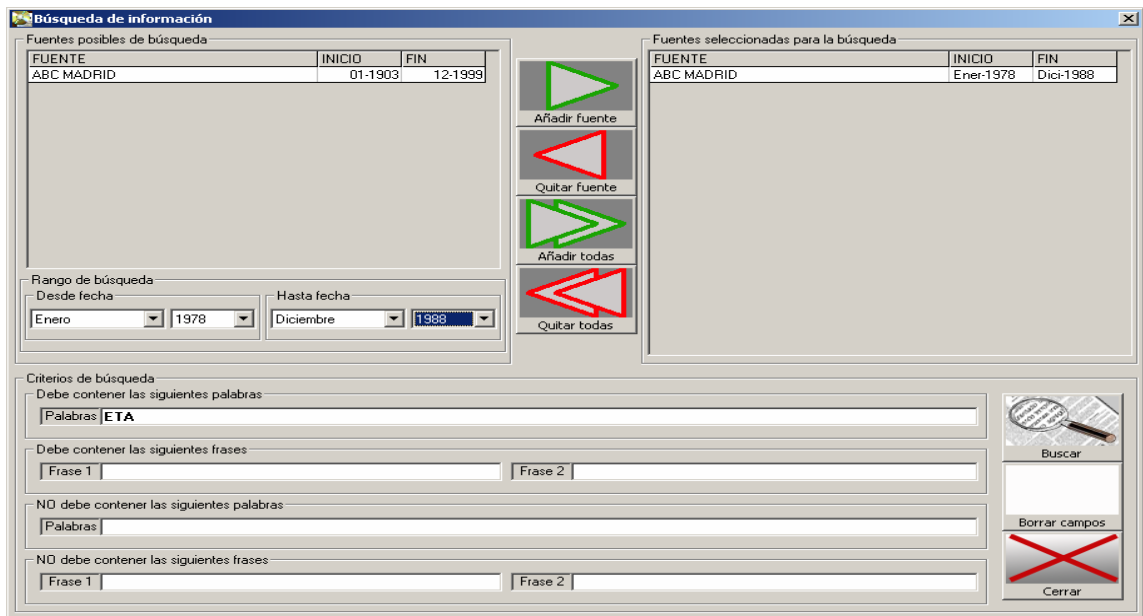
Búsqueda de información

Fuentes posibles de búsqueda

| FUENTE | INICIO | FIN |
|---|---|---|
| ABC MADRID | 01-1903 | 12-1999 |

Añadir fuente

Quitar fuente

Añadir todas

Quitar todas

Fuentes seleccionadas para la búsqueda

| FUENTE | INICIO | FIN |
|---|---|---|
| ABC MADRID | Ener-1978 | Dici-1988 |

Rango de búsqueda

Desde fecha

Enero 1978

Hasta fecha

Diciembre 1988

Criterios de búsqueda

Debe contener las siguientes palabras

Palabras ETA

Debe contener las siguientes frases

Frase 1

Frase 2

NO debe contener las siguientes palabras

Palabras

NO debe contener las siguientes frases

Frase 1

Frase 2

Buscar

Borrar campos

Cerrar